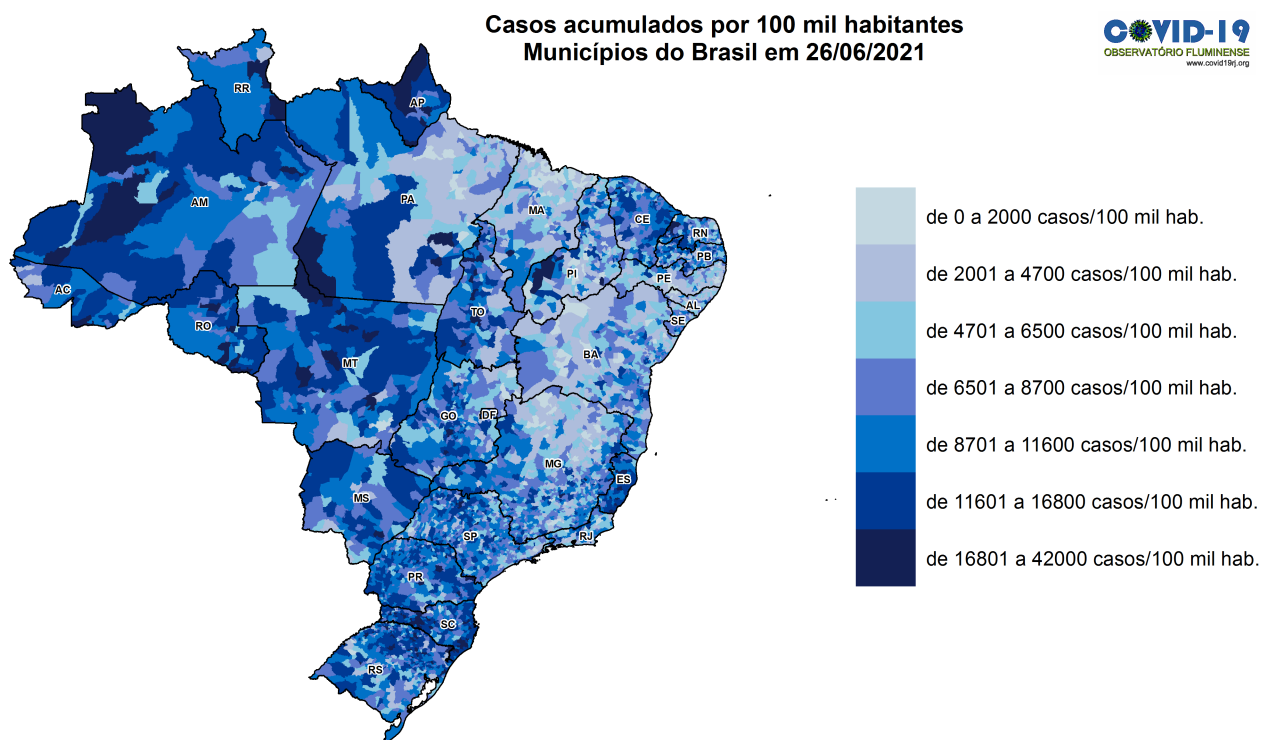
Casos acumulados por 100 mil habitantes
Municípios do Brasil em 26/06/2021

COVID-19
OBSERVATÓRIO FLUMINENSE
www.covid19rj.org

RR
AP
AM
PA
MA
CE
RN
PB
PI
PE
AL
SE
AC
RO
TO
BA
MT
GO
DF
MG
ES
MS
SP
RJ
PR
SC
RS

de 0 a 2000 casos/100 mil hab.
de 2001 a 4700 casos/100 mil hab.
de 4701 a 6500 casos/100 mil hab.
de 6501 a 8700 casos/100 mil hab.
de 8701 a 11600 casos/100 mil hab.
de 11601 a 16800 casos/100 mil hab.
de 16801 a 42000 casos/100 mil hab.